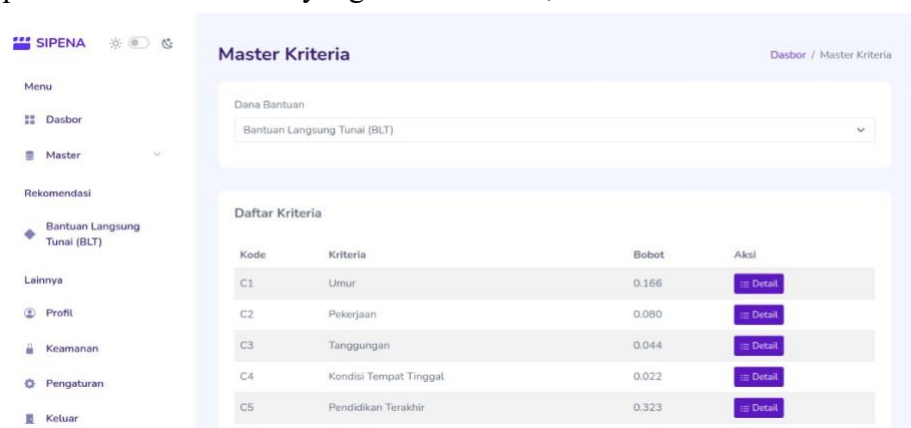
SIPENA

Menu

Dasbor

Master

Rekomendasi

Bantuan Langsung Tunai (BLT)

Lainnya

Profil

Keamanan

Pengaturan

Keluar

Master Kriteria

Dasbor / Master Kriteria

Dana Bantuan

Bantuan Langsung Tunai (BLT)

Daftar Kriteria

| Kode | Kriteria | Bobot | Aksi |
|---|---|---|---|
| C1 | Umur | 0.166 | Detail |
| C2 | Pekerjaan | 0.080 | Detail |
| C3 | Tanggungan | 0.044 | Detail |
| C4 | Kondisi Tempat Tinggal | 0.022 | Detail |
| C5 | Pendidikan Terakhir | 0.323 | Detail |